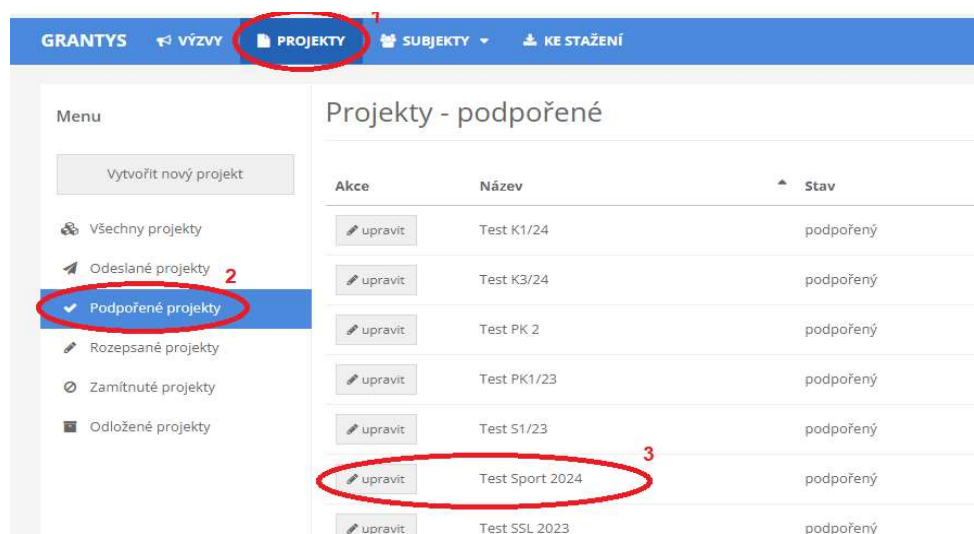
GRANTYS VÝZVY PROJEKTY 1 SUBJEKTY KE STAŽENÍ

Menu

Vytvořit nový projekt

Všechny projekty
Odeslané projekty 2
Podpořené projekty
Rozepsané projekty
Zamítnuté projekty
Odložené projekty

Projekty - podpořené

| Akce | Název | Stav |
|---|---|---|
| upravit | Test K1/24 | podpořený |
| upravit | Test K3/24 | podpořený |
| upravit | Test PK 2 | podpořený |
| upravit | Test PK1/23 | podpořený |
| upravit | Test S1/23 | podpořený |
| upravit | Test Sport 2024 | podpořený |
| upravit | Test SSL 2023 | podpořený |

3